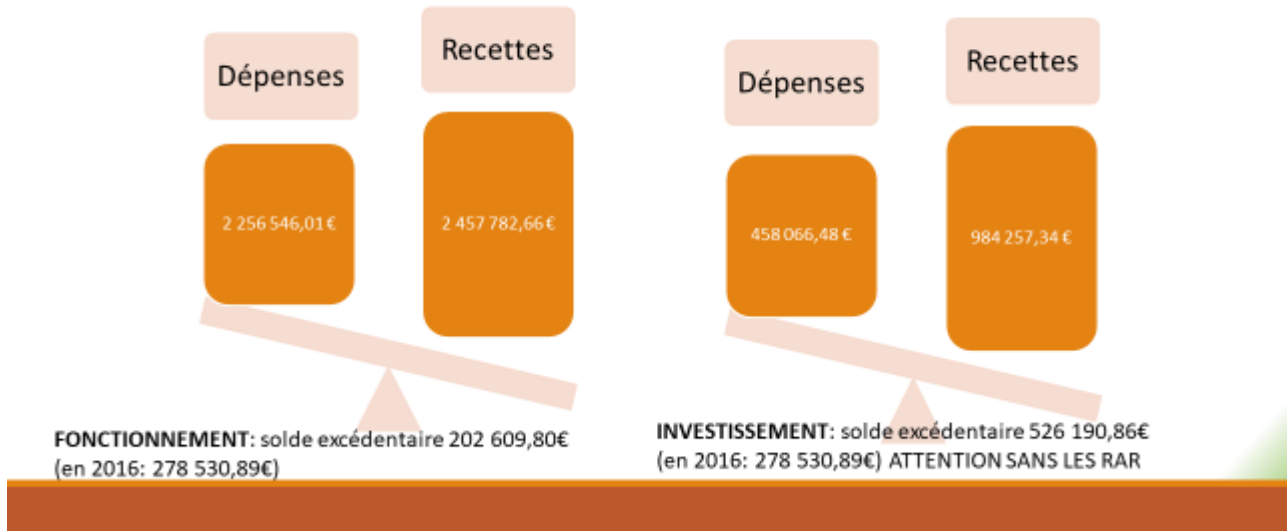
Dépenses

Recettes

2 256 546,01€

2 457 782,66€

Dépenses

Recettes

458 066,48 €

984 257,34 €

**FONCTIONNEMENT**: solde excédentaire 202 609,80€ (en 2016: 278 530,89€)

**INVESTISSEMENT**: solde excédentaire 526 190,86€ (en 2016: 278 530,89€) ATTENTION SANS LES RAR